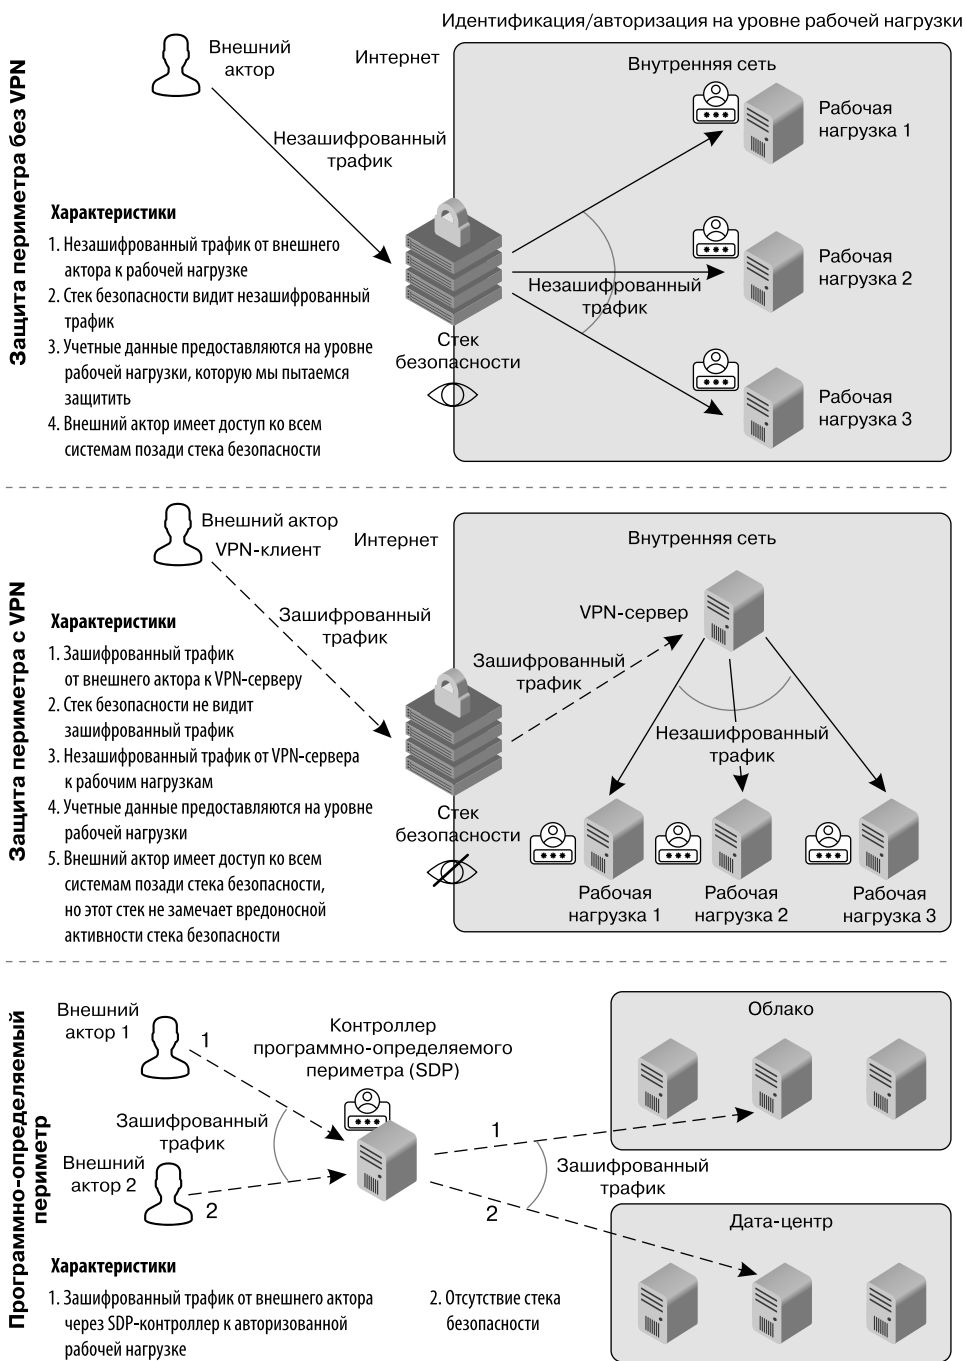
Идентификация/авторизация на уровне рабочей нагрузки

Защита периметра без VPN

Внешний актор

Интернет

Внутренняя сеть

Незашифрованный трафик

Рабочая нагрузка 1

Рабочая нагрузка 2

Рабочая нагрузка 3

Незашифрованный трафик

Стек безопасности

Характеристики

1. Незашифрованный трафик от внешнего актора к рабочей нагрузке
2. Стек безопасности видит незашифрованный трафик
3. Учетные данные предоставляются на уровне рабочей нагрузки, которую мы пытаемся защитить
4. Внешний актор имеет доступ ко всем системам позади стека безопасности

Защита периметра с VPN

Внешний актор
VPN-клиент

Интернет

Внутренняя сеть

Зашифрованный трафик

VPN-сервер

Зашифрованный трафик

Незашифрованный трафик

Стек безопасности

Рабочая нагрузка 1

Рабочая нагрузка 2

Рабочая нагрузка 3

Характеристики

1. Зашифрованный трафик от внешнего актора к VPN-серверу
2. Стек безопасности не видит зашифрованный трафик
3. Незашифрованный трафик от VPN-сервера к рабочим нагрузкам
4. Учетные данные предоставляются на уровне рабочей нагрузки
5. Внешний актор имеет доступ ко всем системам позади стека безопасности, но этот стек не замечает вредоносной активности стека безопасности

Программно-определяемый периметр

Внешний актор 1

1

Контроллер программно-определяемого периметра (SDP)

Облако

Зашифрованный трафик

Внешний актор 2

2

1

Зашифрованный трафик

2

Дата-центр

Характеристики

1. Зашифрованный трафик от внешнего актора через SDP-контроллер к авторизованной рабочей нагрузке

2. Отсутствие стека безопасности